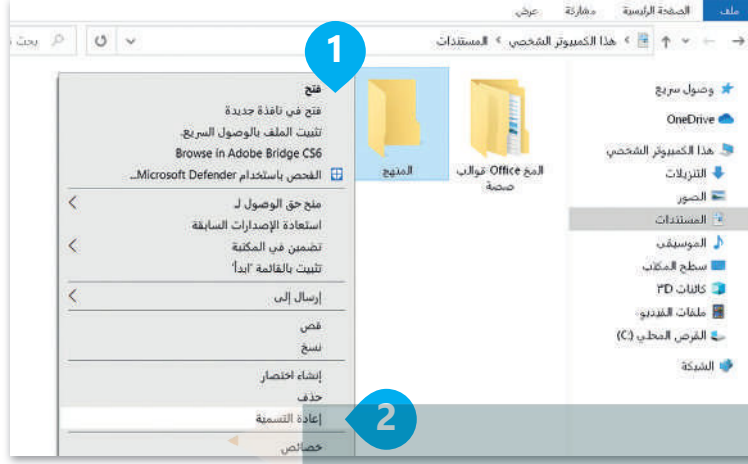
ملف الصفحة الرئيسية مشاركة عرض

هذا الكمبيوتر الشخصي › المستندات

بحث

1

وصول سريع
OneDrive
هذا الكمبيوتر الشخصي
التنزيلات
الصور
المستندات
الموسيقى
سطح المكتب
كائنات 3D
ملفات الفيديو
القرص المحلي (C:)
الشبكة

قوالب Office المخصصة
المنهج

فتح
فتح في نافذة جديدة
تثبيت الملف بالوصول السريع
Browse in Adobe Bridge CS6
الفحص باستخدام Microsoft Defender...
منح حق الوصول لـ
استعادة الإصدارات السابقة
تضمين في المكتبة
تثبيت بالقائمة "ابدأ"
إرسال إلى
قص
نسخ
إنشاء اختصار
حذف
إعادة التسمية
خصائص

2